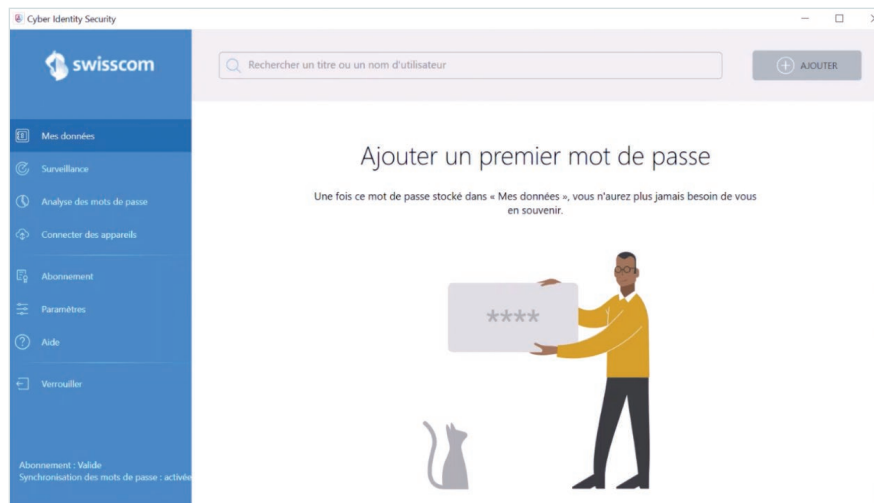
Cyber Identity Security

swisscom

Rechercher un titre ou un nom d'utilisateur

AJOUTER

Mes données

Surveillance

Analyse des mots de passe

Connecter des appareils

Abonnement

Paramètres

Aide

Verrouiller

Abonnement : Valide
Synchronisation des mots de passe : activée

Ajouter un premier mot de passe

Une fois ce mot de passe stocké dans « Mes données », vous n'aurez plus jamais besoin de vous en souvenir.

****